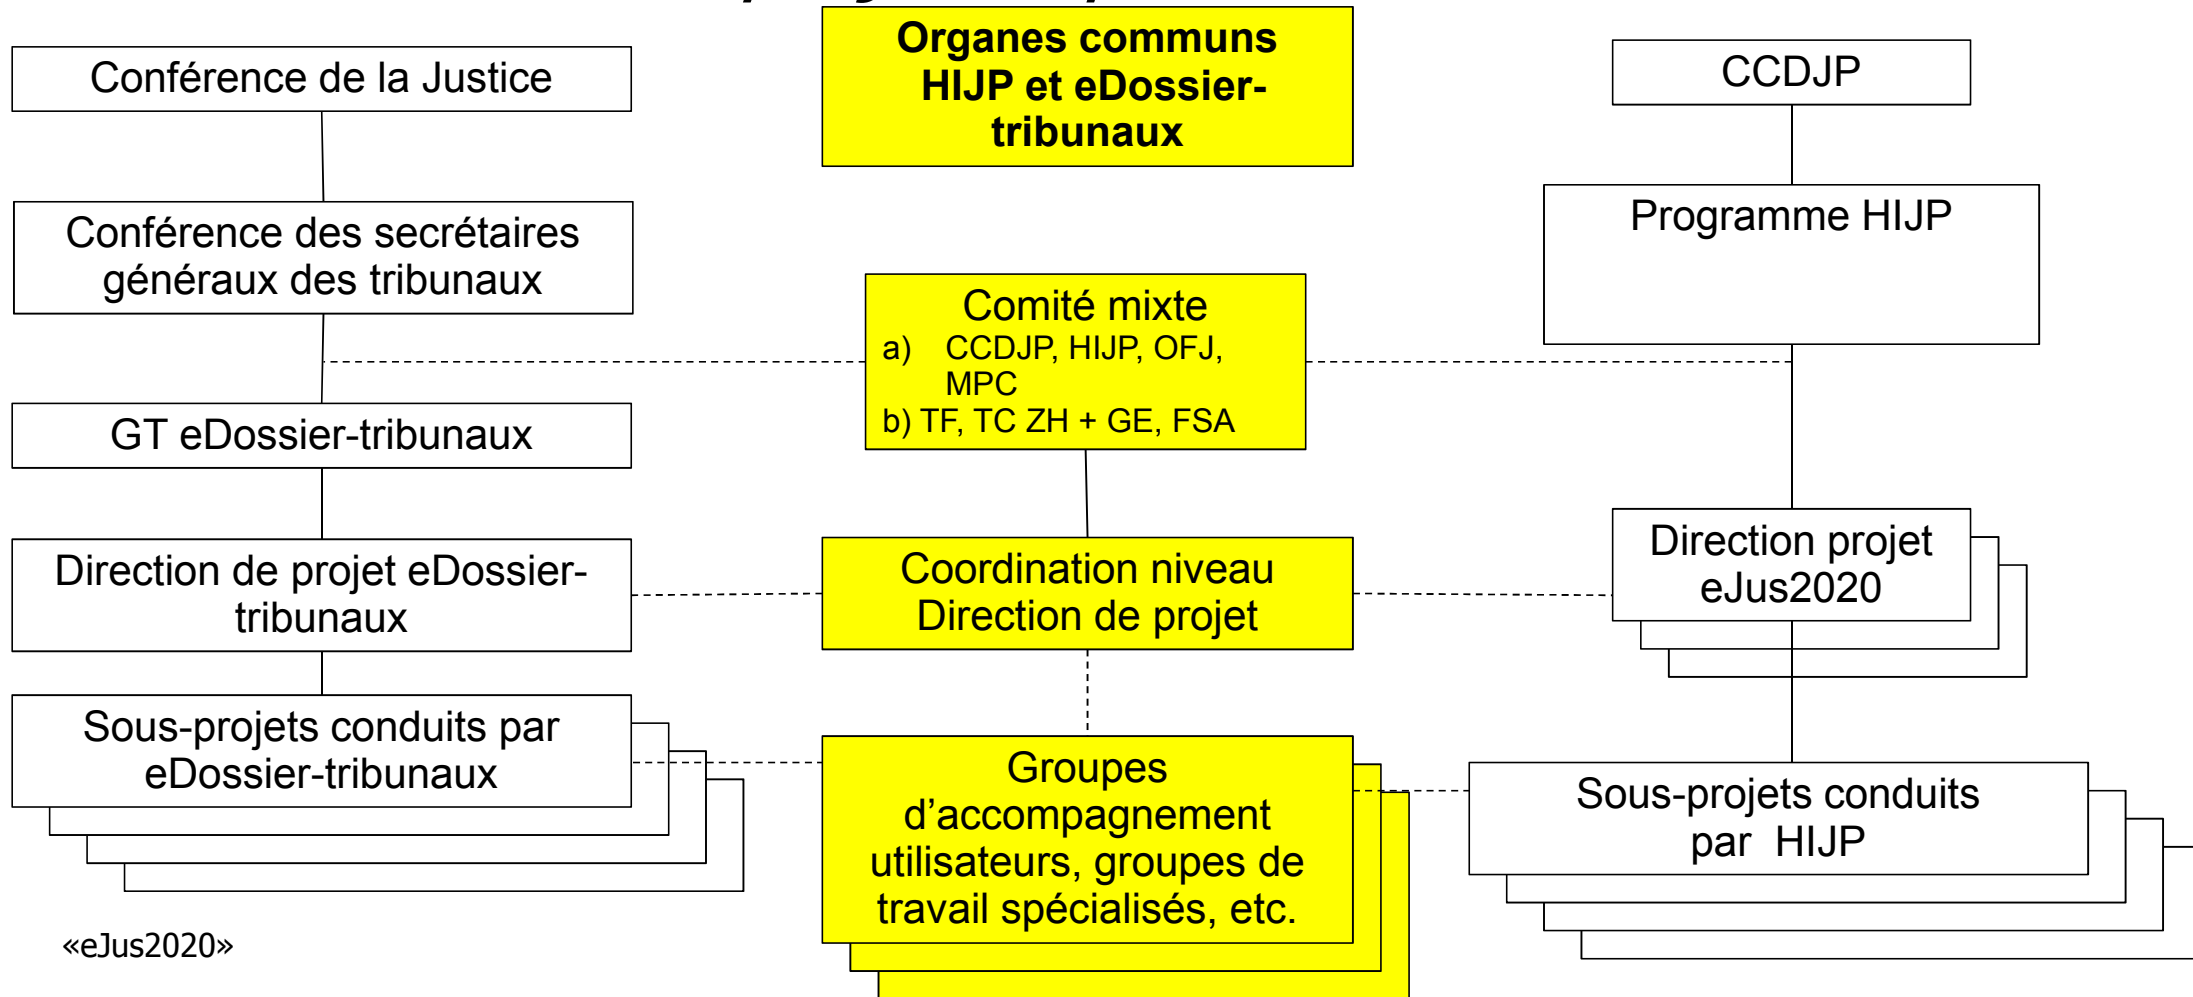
Conférence de la Justice

Organes communs HIJP et eDossier-tribunaux

CCDJP

Conférence des secrétaires généraux des tribunaux

Programme HIJP

Comité mixte
a) CCDJP, HIJP, OFJ, MPC
b) TF, TC ZH + GE, FSA

GT eDossier-tribunaux

Direction de projet eDossier-tribunaux

Coordination niveau Direction de projet

Direction projet eJus2020

Sous-projets conduits par eDossier-tribunaux

Groupes d'accompagnement utilisateurs, groupes de travail spécialisés, etc.

Sous-projets conduits par HIJP

«eJus2020»